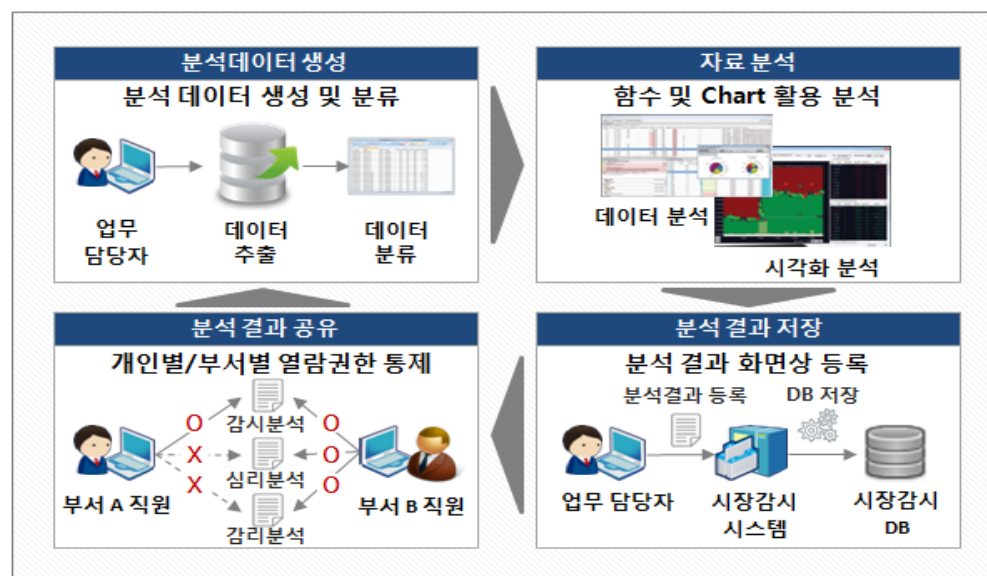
분석데이터 생성

분석 데이터 생성 및 분류

업무 담당자

데이터 추출

데이터 분류

자료 분석

함수 및 Chart 활용 분석

데이터 분석

시각화 분석

분석 결과 공유

개인별/부서별 열람권한 통제

O
X
X

감시분석
심리분석
감리분석

O
O
O

부서 A 직원

부서 B 직원

분석 결과 저장

분석 결과 화면상 등록

분석결과 등록

DB 저장

업무 담당자

시장감시 시스템

시장감시 DB